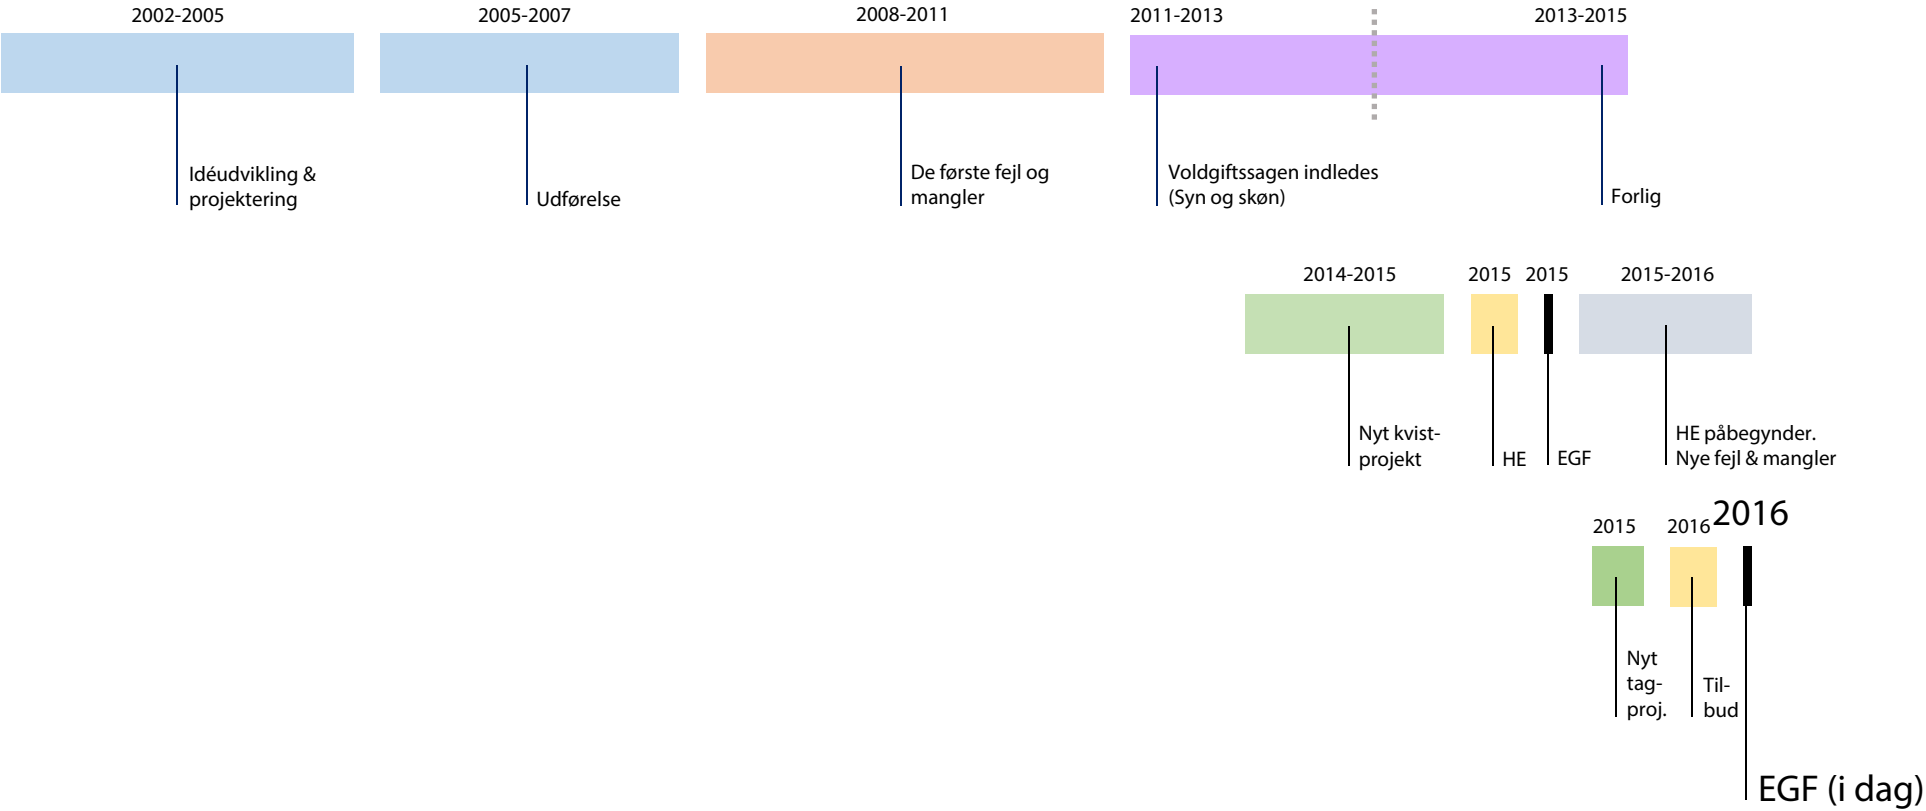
2002-2005

Idéudvikling & projektering

2005-2007

Udførelse

2008-2011

De første fejl og mangler

2011-2013

Voldgiftssagen indledes (Syn og skøn)

2013-2015

Forlig

2014-2015

Nyt kvist-projekt

2015

HE

2015

EGF

2015-2016

HE påbegynder. Nye fejl & mangler

2015

Nyt tag-proj.

2016

Til-bud

2016

EGF (i dag)